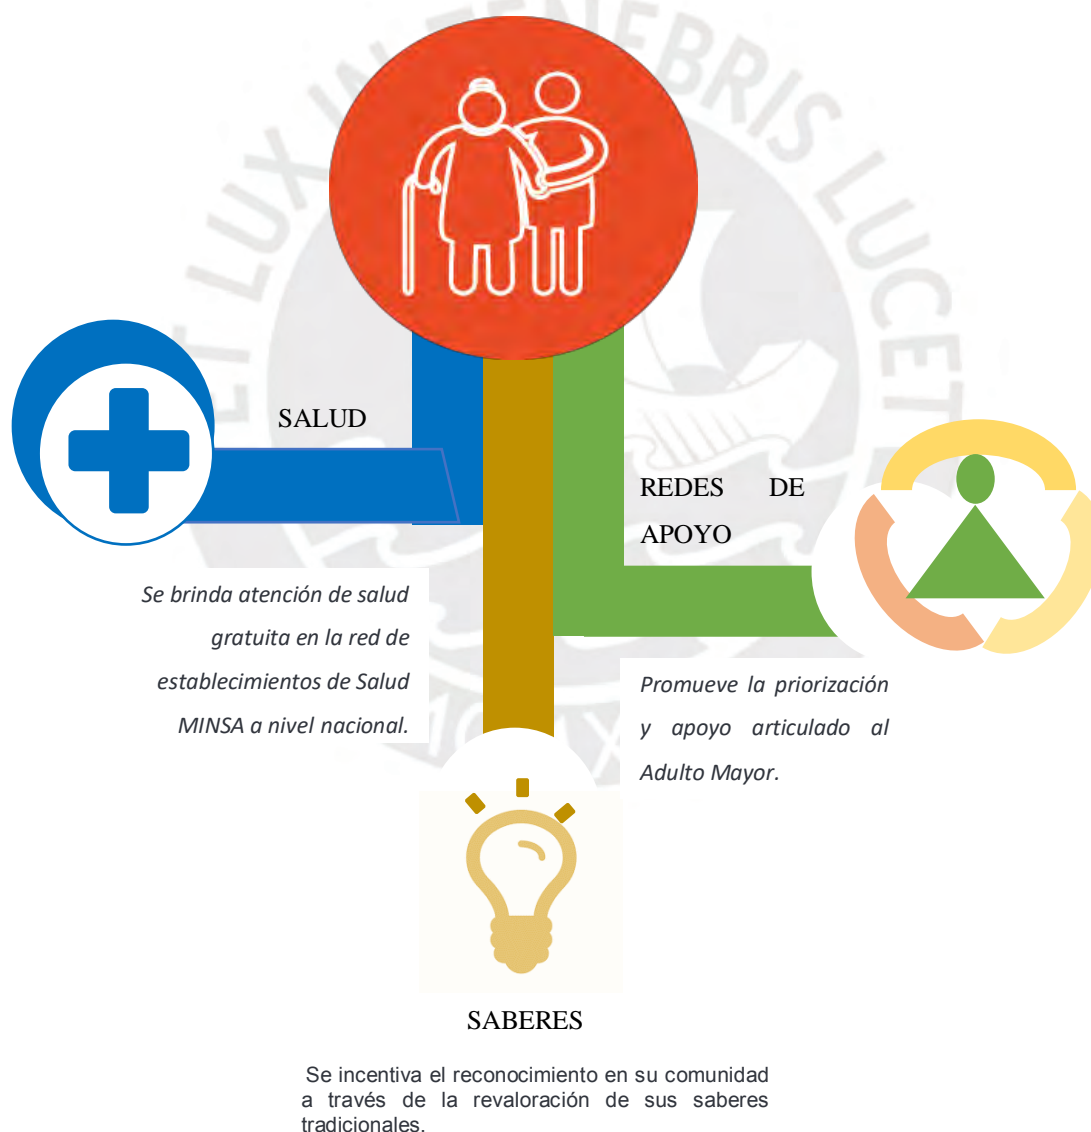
SALUD

Se brinda atención de salud gratuita en la red de establecimientos de Salud MINSA a nivel nacional.

REDES DE APOYO

Promueve la priorización y apoyo articulado al Adulto Mayor.

SABERES

Se incentiva el reconocimiento en su comunidad a través de la revaloración de sus saberes tradicionales.